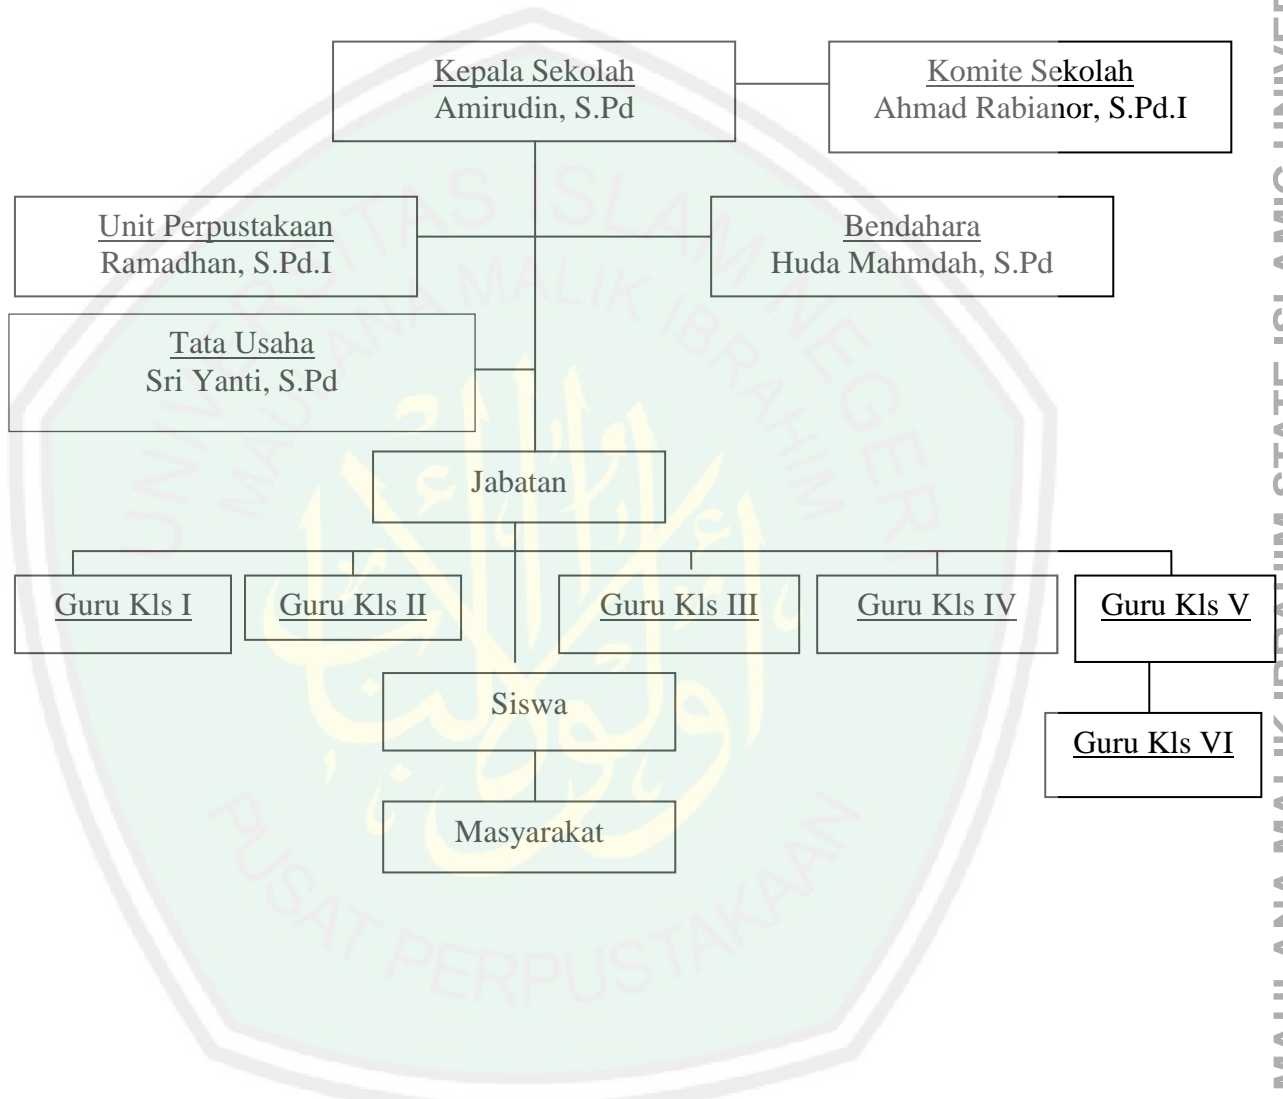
Kepala Sekolah
Amirudin, S.Pd

Komite Sekolah
Ahmad Rabianor, S.Pd.I

Unit Perpustakaan
Ramadhan, S.Pd.I

Bendahara
Huda Mahmdah, S.Pd

Tata Usaha
Sri Yanti, S.Pd

Jabatan

Guru Kls I

Guru Kls II

Guru Kls III

Guru Kls IV

Guru Kls V

Guru Kls VI

Siswa

Masyarakat

UNIVERSITAS ISLAM NEGERI MAULANA MALIK IBRAHIM

PUSAT PERPUSTAKAAN

MAULANA MALIK IBRAHIM STATE ISLAMIC UNIVE